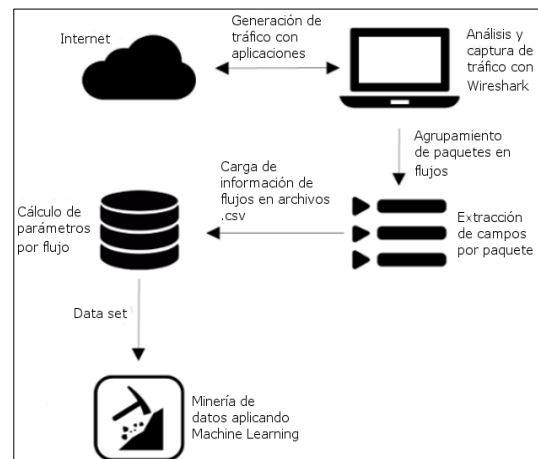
Internet

Generación de tráfico con aplicaciones

Análisis y captura de tráfico con Wireshark

Agrupamiento de paquetes en flujos

Carga de información de flujos en archivos .csv

Cálculo de parámetros por flujo

Extracción de campos por paquete

Data set

Minería de datos aplicando Machine Learning